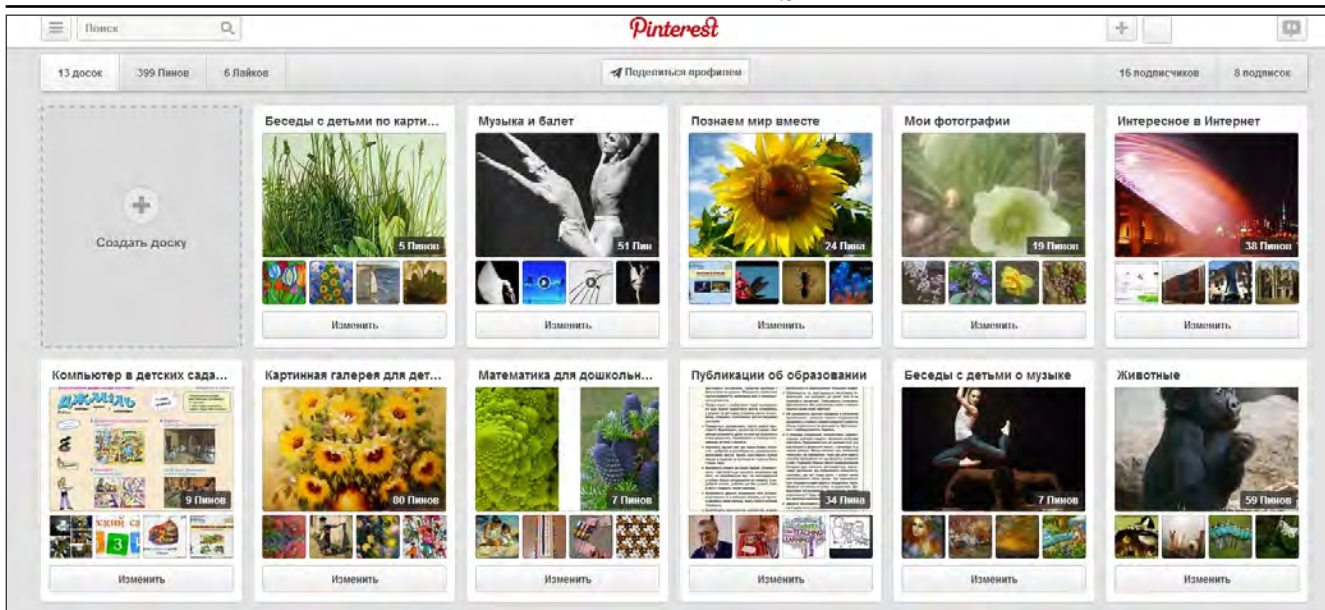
Поиск

Pinterest

13 досок 399 Пинов 6 Лайков

Поделиться профилем

16 подписчиков 8 подписок

Создать доску

Беседы с детьми по карти...

5 Пинов

Изменить

Музыка и балет

51 Пин

Изменить

Познаем мир вместе

24 Пина

Изменить

Мои фотографии

19 Пинов

Изменить

Интересное в Интернет

38 Пинов

Изменить

Компьютер в детских сада...

9 Пинов

Изменить

Картинная галерея для дет...

80 Пинов

Изменить

Математика для дошкольн...

7 Пинов

Изменить

Публикации об образовании

34 Пина

Изменить

Беседы с детьми о музыке

7 Пинов

Изменить

Животные

59 Пинов

Изменить